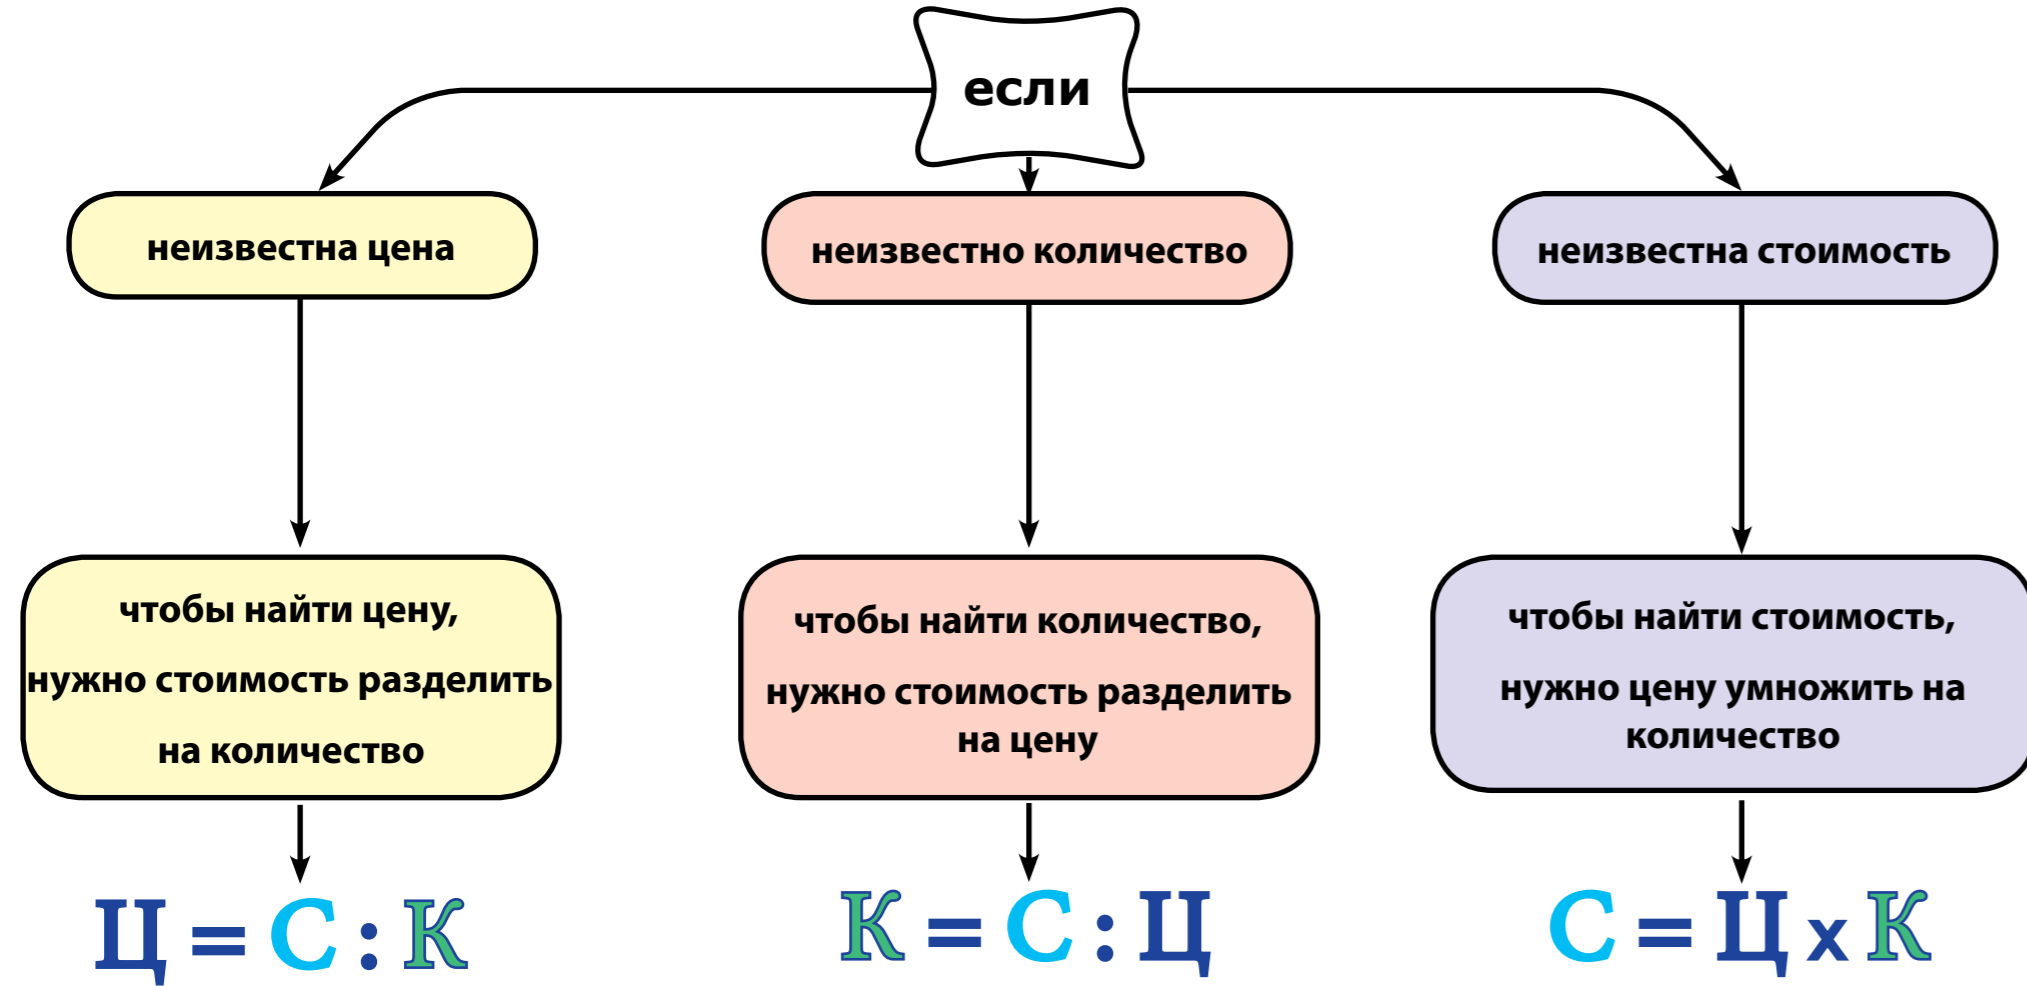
если

неизвестна цена

неизвестно количество

неизвестна стоимость

чтобы найти цену, нужно стоимость разделить на количество

чтобы найти количество, нужно стоимость разделить на цену

чтобы найти стоимость, нужно цену умножить на количество

Ц = С : К

К = С : Ц

С = Ц x К